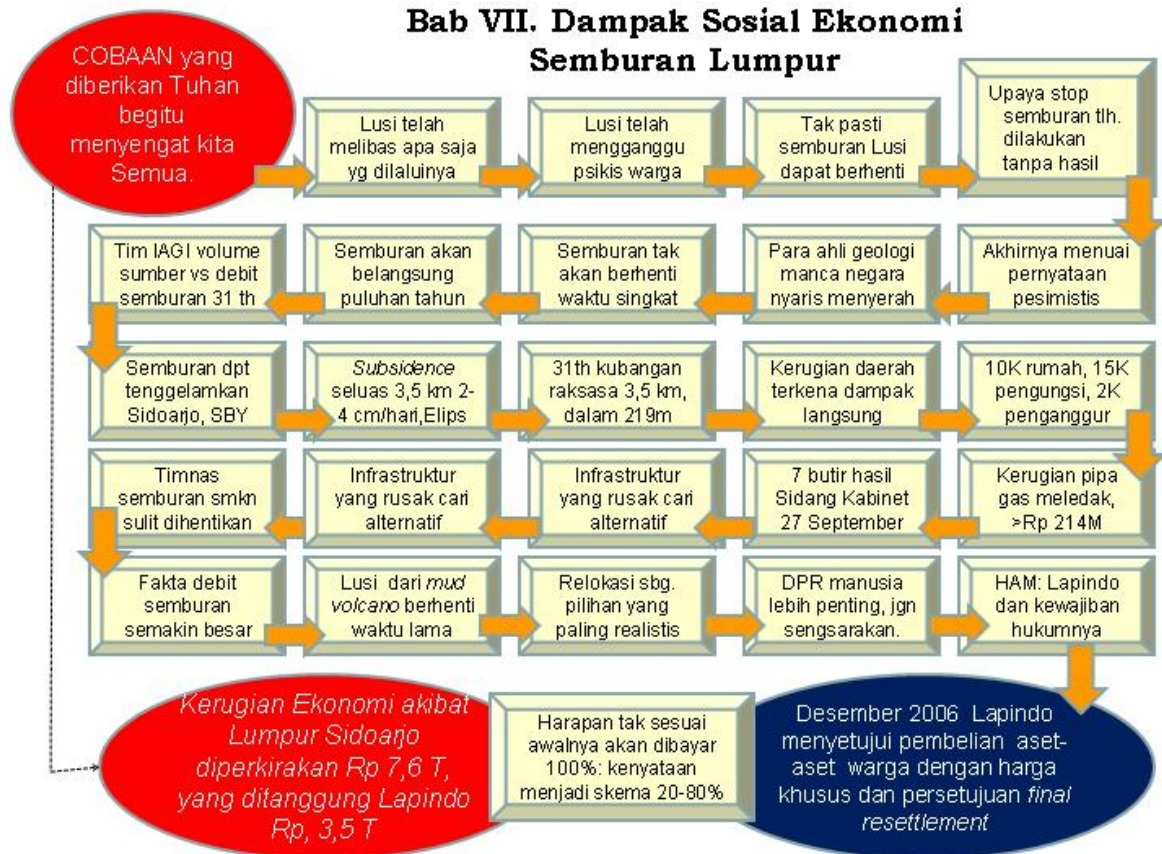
Bab VII. Dampak Sosial Ekonomi Semburan Lumpur

COBAAN yang diberikan Tuhan begitu menyengat kita Semua.

Lusi telah melibas apa saja yg dilaluinya

Lusi telah mengganggu psikis warga

Tak pasti semburan Lusi dapat berhenti

Upaya stop semburan tlh. dilakukan tanpa hasil

Akhirnya menuai pernyataan pesimistis

Para ahli geologi manca negara nyaris menyerah

Semburan tak akan berhenti waktu singkat

Semburan akan belangsung puluhan tahun

Tim IAGI volume sumber vs debit semburan 31 th

Semburan dpt tenggelamkan Sidoarjo, SBY

*Subsidence* seluas 3,5 km 2-4 cm/hari,Elips

31th kubangan raksasa 3,5 km, dalam 219m

Kerugian daerah terkena dampak langsung

10K rumah, 15K pengungsi, 2K penganggur

Kerugian pipa gas meledak, >Rp 214M

7 butir hasil Sidang Kabinet 27 September

Infrastruktur yang rusak cari alternatif

Infrastruktur yang rusak cari alternatif

Timnas semburan smkn sulit dihentikan

Fakta debit semburan semakin besar

Lusi dari *mud volcano* berhenti waktu lama

Relokasi sbg. pilihan yang paling realistis

DPR manusia lebih penting, jgn sengsarakan.

HAM: Lapindo dan kewajiban hukumnya

Desember 2006 Lapindo menyetujui pembelian aset-aset warga dengan harga khusus dan persetujuan *final resettlement*

Harapan tak sesuai awalnya akan dibayar 100%: kenyataan menjadi skema 20-80%

*Kerugian Ekonomi akibat Lumpur Sidoarjo diperkirakan Rp 7,6 T, yang ditanggung Lapindo Rp, 3,5 T*